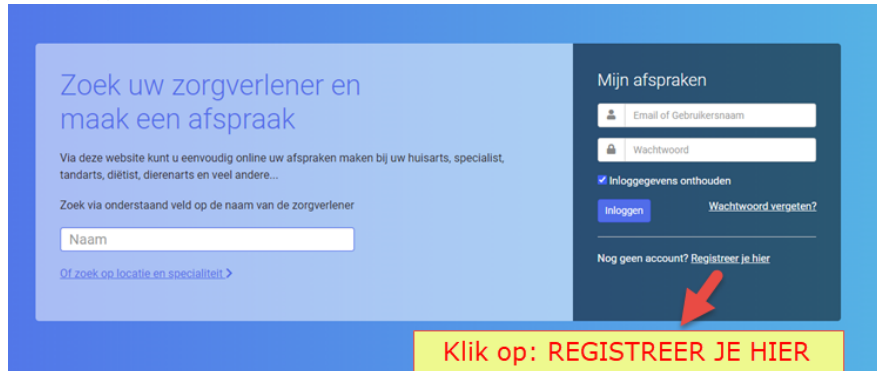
Zoek uw zorgverlener en maak een afspraak

Via deze website kunt u eenvoudig online uw afspraken maken bij uw huisarts, specialist, tandarts, diëtist, dierenarts en veel andere...

Zoek via onderstaand veld op de naam van de zorgverlener

Naam

Of zoek op locatie en specialiteit >

Mijn afspraken

Email of Gebruikersnaam

Wachtwoord

Inloggegevens onthouden

Inloggen

Wachtwoord vergeten?

Nog geen account? Registreer je hier

Klik op: REGISTREER JE HIER